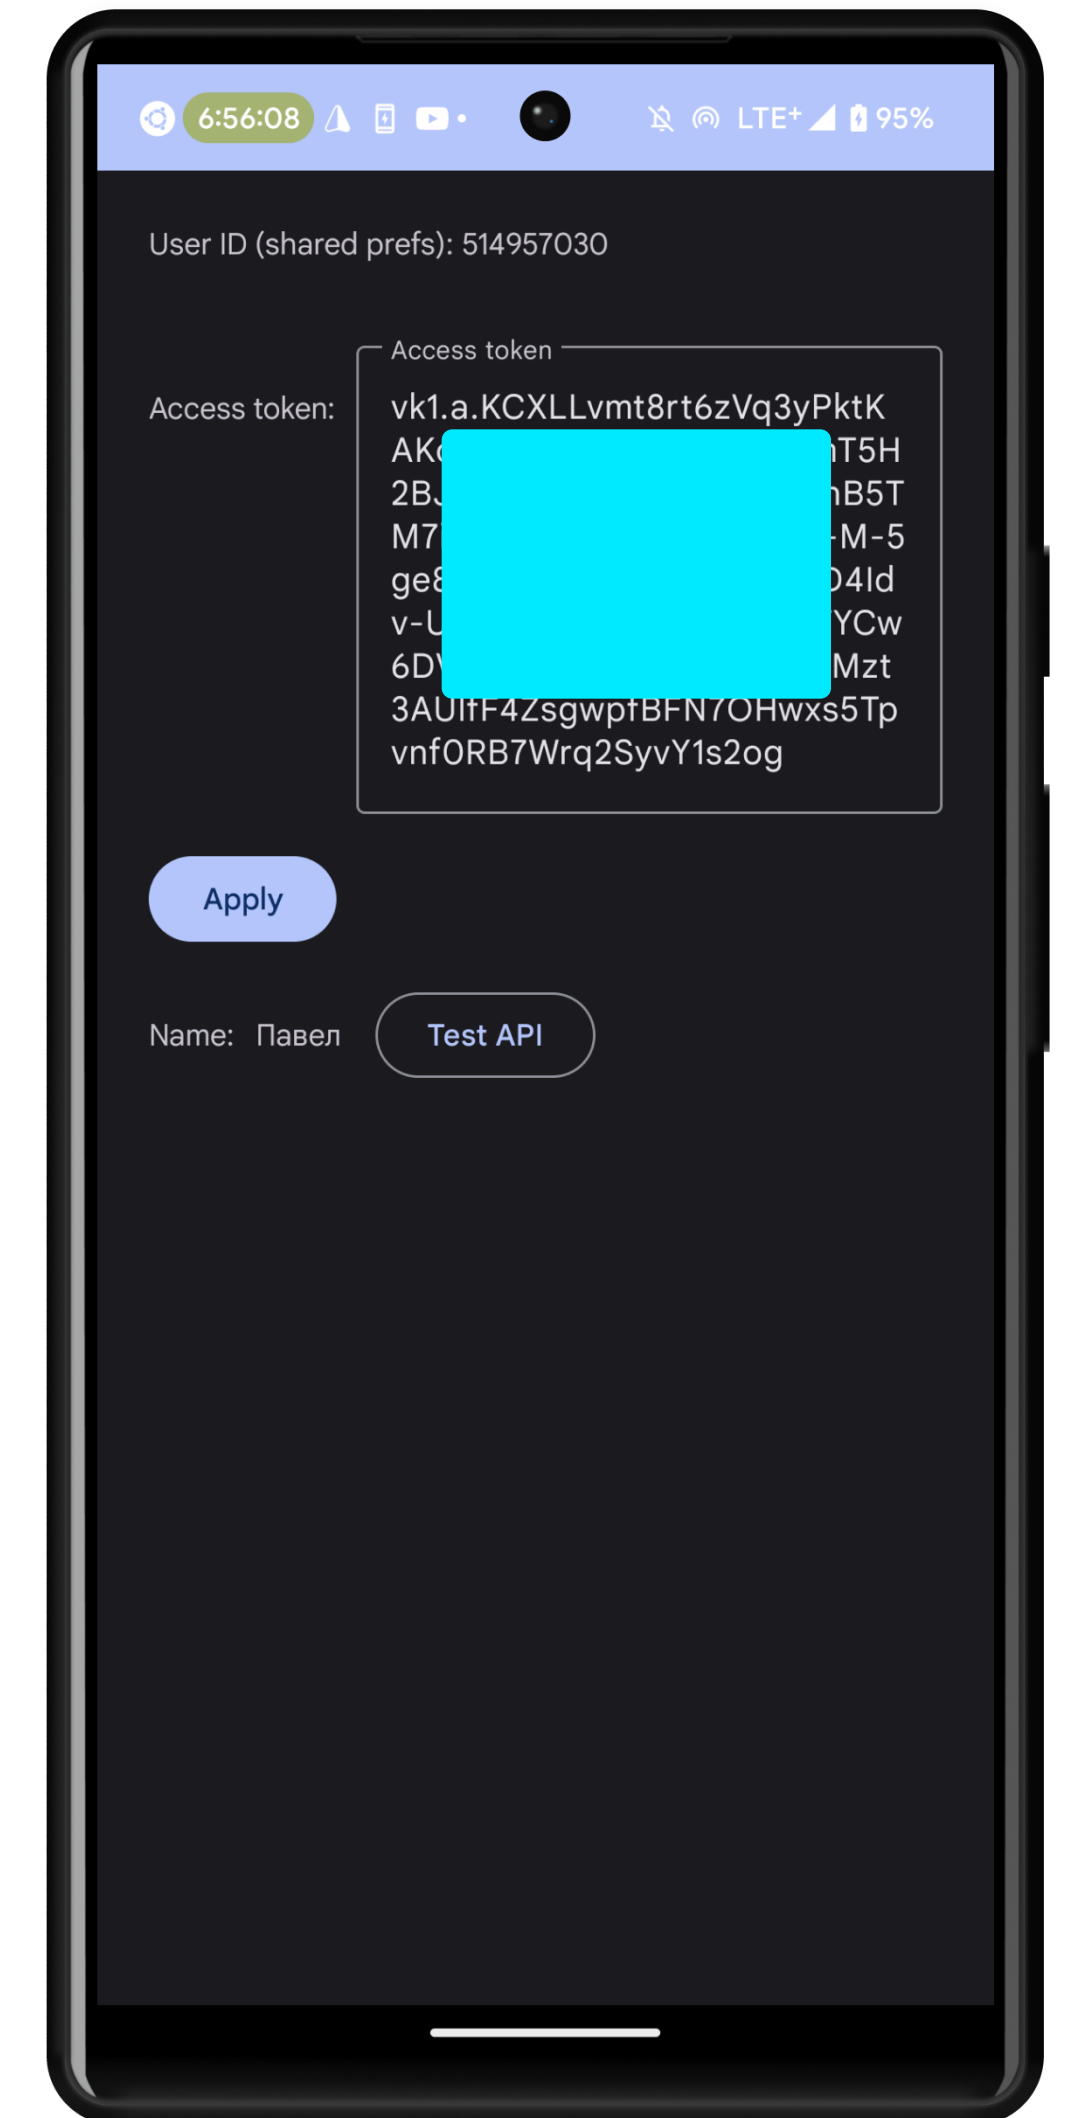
6:56:08 LTE+ 95%

User ID (shared prefs): 514957030

Access token:

Access token

vk1.a.KCXLLvmt8rt6zVq3yPktK
AK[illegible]T5H
2BJ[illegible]B5T
M7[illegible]M-5
ge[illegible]4Id
v-U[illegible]YCw
6D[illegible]Mzt
3AUlfF4ZsgwpfBFN7OHwxs5Tp
vnf0RB7Wrq2SyvY1s2og

Apply

Name: Павел

Test API